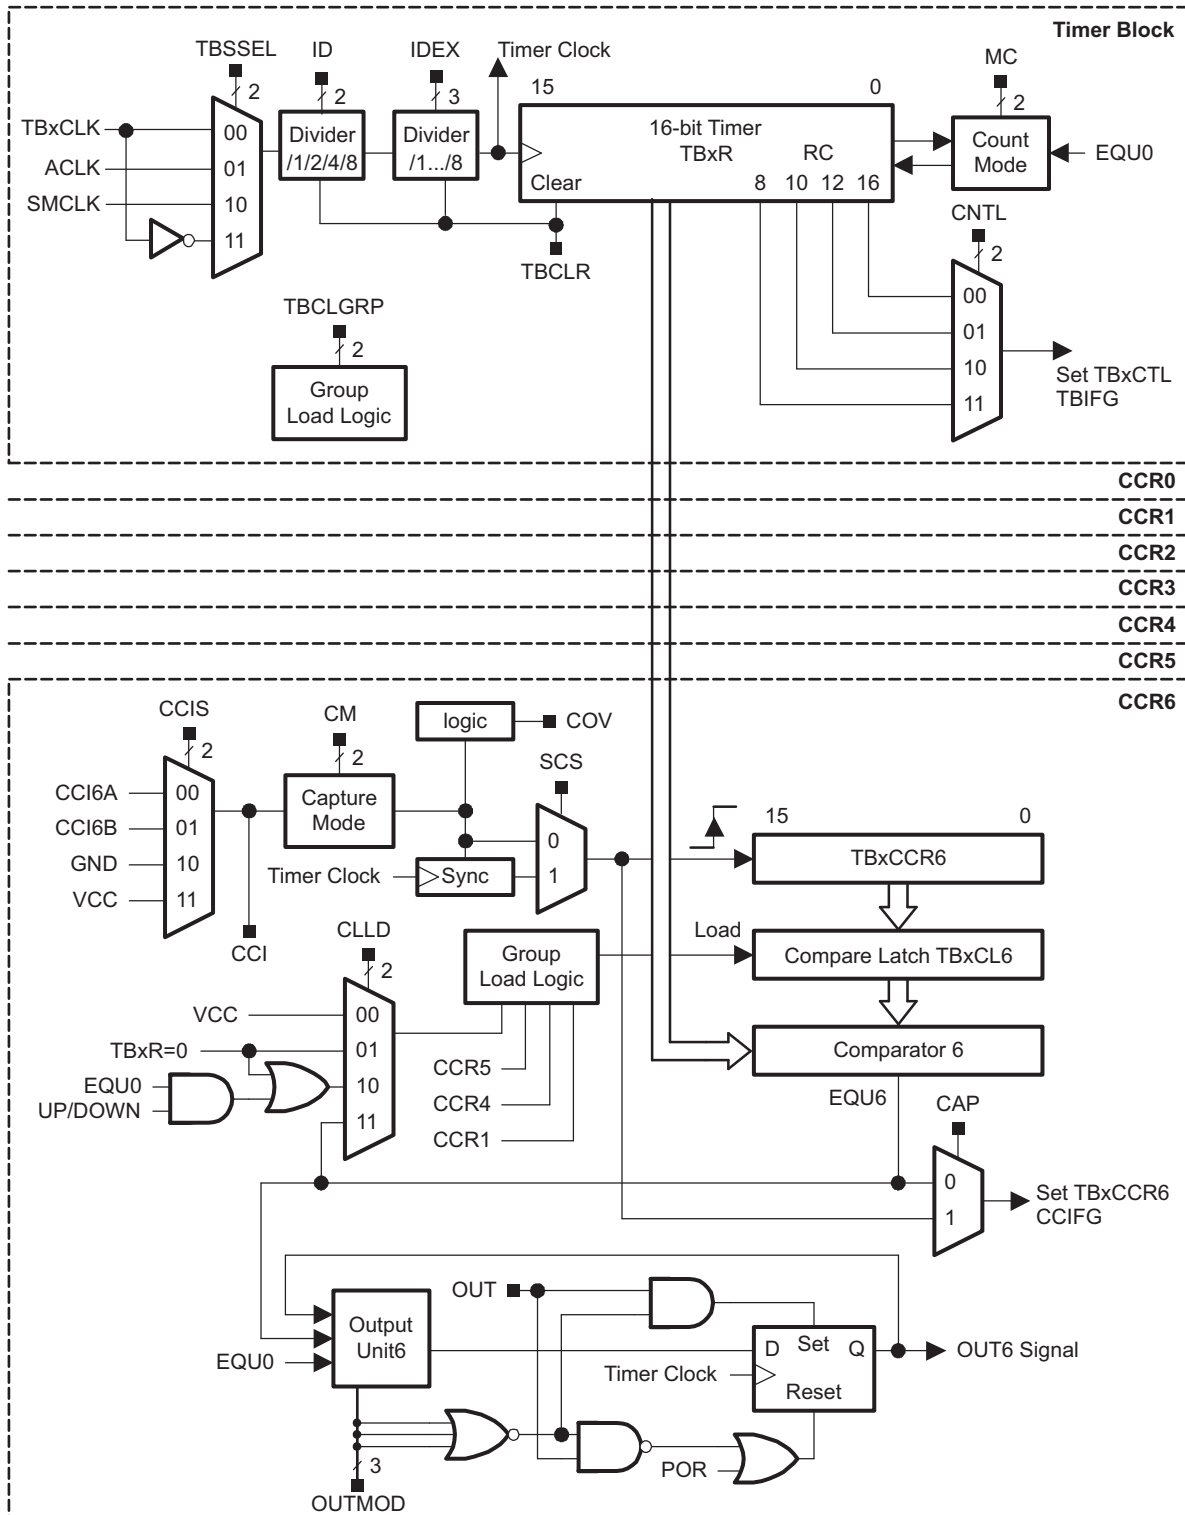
Timer Block

TBSSEL
2
ID
2
IDEX
3
Timer Clock
15
0
MC
2

TBxCLK
ACLK
SMCLK
00
01
10
11
Divider /1/2/4/8
Divider /1…/8
16-bit Timer TBxR
RC
Clear
8 10 12 16
Count Mode
EQU0
CNTL
2
TBCLR
TBCLGRP
2
Group Load Logic
00
01
10
11
Set TBxCTL TBIFG

CCR0
CCR1
CCR2
CCR3
CCR4
CCR5
CCR6

CCIS
2
CM
2
logic
COV
SCS
CCI6A
CCI6B
GND
VCC
00
01
10
11
Capture Mode
0
1
Timer Clock
Sync
15
0
TBxCCR6
CCI
CLLD
2
Group Load Logic
Load
Compare Latch TBxCL6
VCC
TBxR=0
EQU0
UP/DOWN
00
01
10
11
CCR5
CCR4
CCR1
Comparator 6
EQU6
CAP
0
1
Set TBxCCR6 CCIFG
OUT
Output Unit6
EQU0
D
Set
Q
OUT6 Signal
Timer Clock
Reset
POR
3
OUTMOD